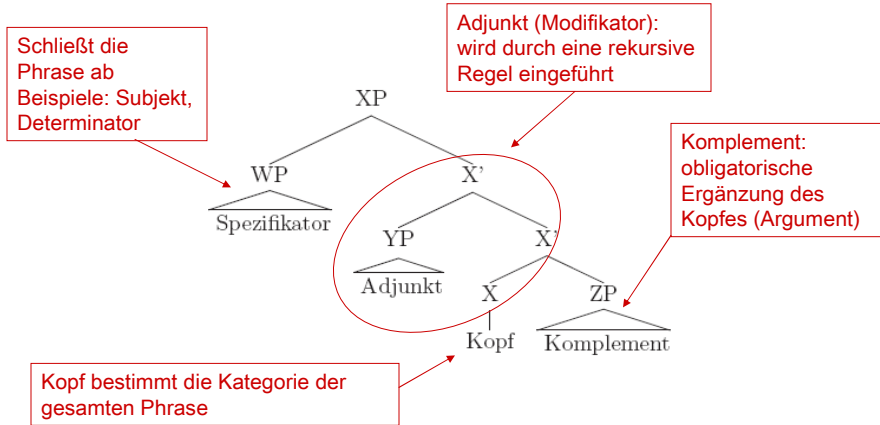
Schließt die Phrase ab
Beispiele: Subjekt, Determinator

Adjunkt (Modifikator): wird durch eine rekursive Regel eingeführt

XP
WP
Spezifikator
X'
YP
Adjunkt
X'
X
Kopf
ZP
Komplement

Komplement: obligatorische Ergänzung des Kopfes (Argument)

Kopf bestimmt die Kategorie der gesamten Phrase